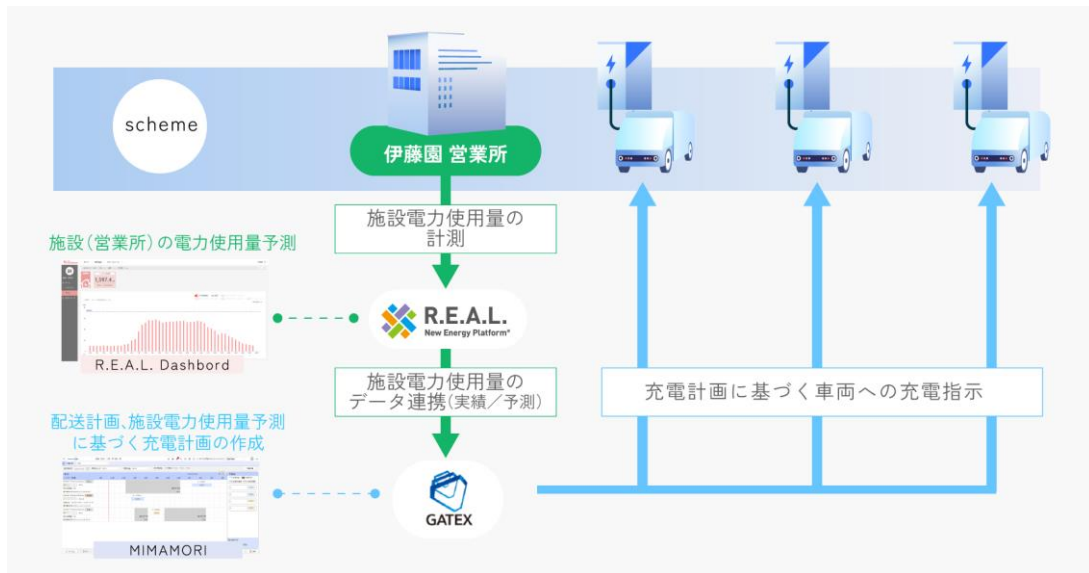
scheme

伊藤園 営業所

施設電力使用量の計測

施設（営業所）の電力使用量予測

R.E.A.L. Dashbord

R.E.A.L.
New Energy Platform®

施設電力使用量のデータ連携（実績／予測）

充電計画に基づく車両への充電指示

配送計画、施設電力使用量予測に基づく充電計画の作成

MIMAMORI

GATEX